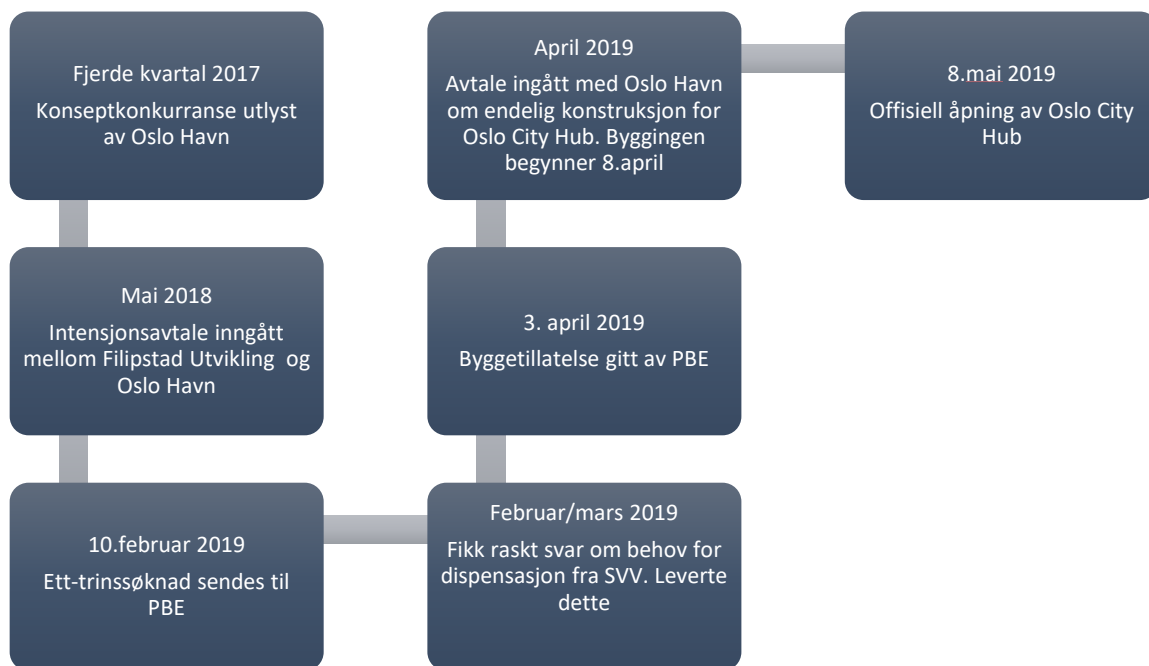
Fjerde kvartal 2017

Konseptkonkurranse utlyst av Oslo Havn

Mai 2018

Intensjonsavtale inngått mellom Filipstad Utvikling og Oslo Havn

10.februar 2019

Ett-trinssøknad sendes til PBE

Februar/mars 2019

Fikk raskt svar om behov for dispensasjon fra SVV. Leverte dette

3. april 2019

Byggetillatelse gitt av PBE

April 2019

Avtale ingått med Oslo Havn om endelig konstruksjon for Oslo City Hub. Byggingen begynner 8.april

8.mai 2019

Offisiell åpning av Oslo City Hub